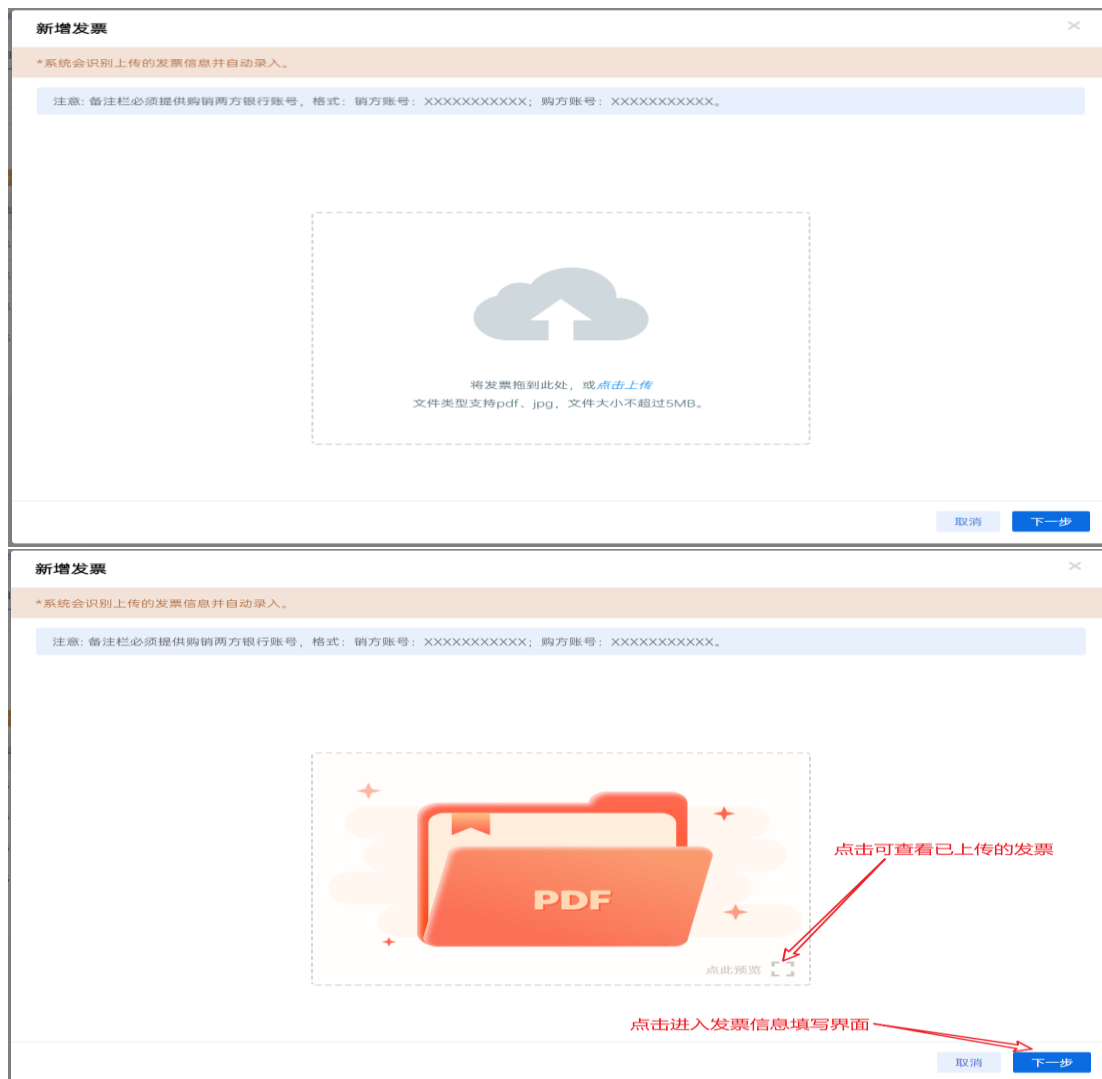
新增发票

*系统会识别上传的发票信息并自动录入。

注意：备注栏必须提供购销两方银行账号，格式：销方账号：XXXXXXXXXXX；购方账号：XXXXXXXXXXX。

将发票拖到此处，或点击上传
文件类型支持pdf、jpg，文件大小不超过5MB。

取消 下一步

新增发票

*系统会识别上传的发票信息并自动录入。

注意：备注栏必须提供购销两方银行账号，格式：销方账号：XXXXXXXXXXX；购方账号：XXXXXXXXXXX。

PDF

点击可查看已上传的发票

点此预览

点击进入发票信息填写界面

取消 下一步